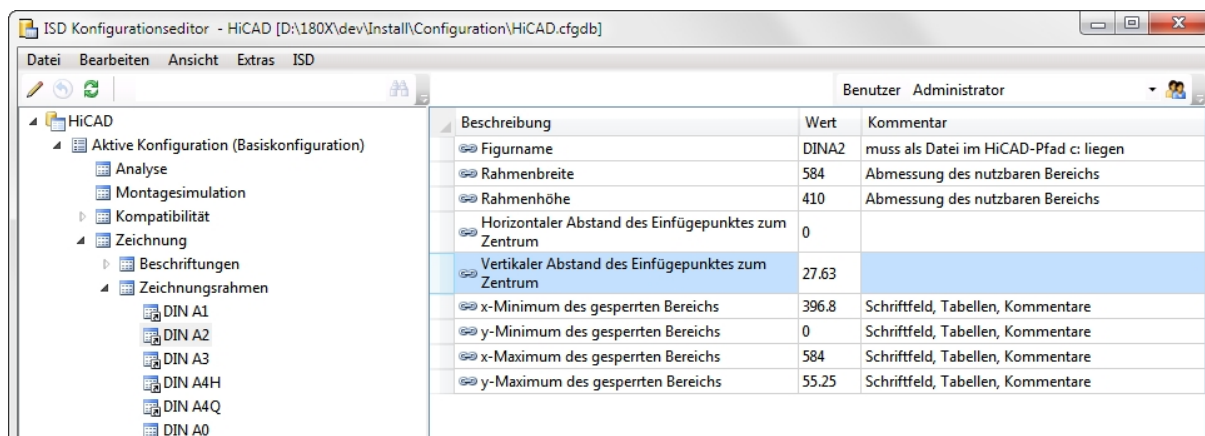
ISD Konfigurationseditor - HiCAD [D:\180X\dev\Install\Configuration\HiCAD.cfgdb]

Datei Bearbeiten Ansicht Extras ISD

Benutzer Administrator

HiCAD
Aktive Konfiguration (Basiskonfiguration)
Analyse
Montagesimulation
Kompatibilität
Zeichnung
Beschriftungen
Zeichnungsrahmen
DIN A1
DIN A2
DIN A3
DIN A4H
DIN A4Q
DIN A0

| Beschreibung | Wert | Kommentar |
|---|---|---|
| Figurname | DINA2 | muss als Datei im HiCAD-Pfad c: liegen |
| Rahmenbreite | 584 | Abmessung des nutzbaren Bereichs |
| Rahmenhöhe | 410 | Abmessung des nutzbaren Bereichs |
| Horizontaler Abstand des Einfügepunktes zum Zentrum | 0 | |
| Vertikaler Abstand des Einfügepunktes zum Zentrum | 27.63 | |
| x-Minimum des gesperrten Bereichs | 396.8 | Schriftfeld, Tabellen, Kommentare |
| y-Minimum des gesperrten Bereichs | 0 | Schriftfeld, Tabellen, Kommentare |
| x-Maximum des gesperrten Bereichs | 584 | Schriftfeld, Tabellen, Kommentare |
| y-Maximum des gesperrten Bereichs | 55.25 | Schriftfeld, Tabellen, Kommentare |